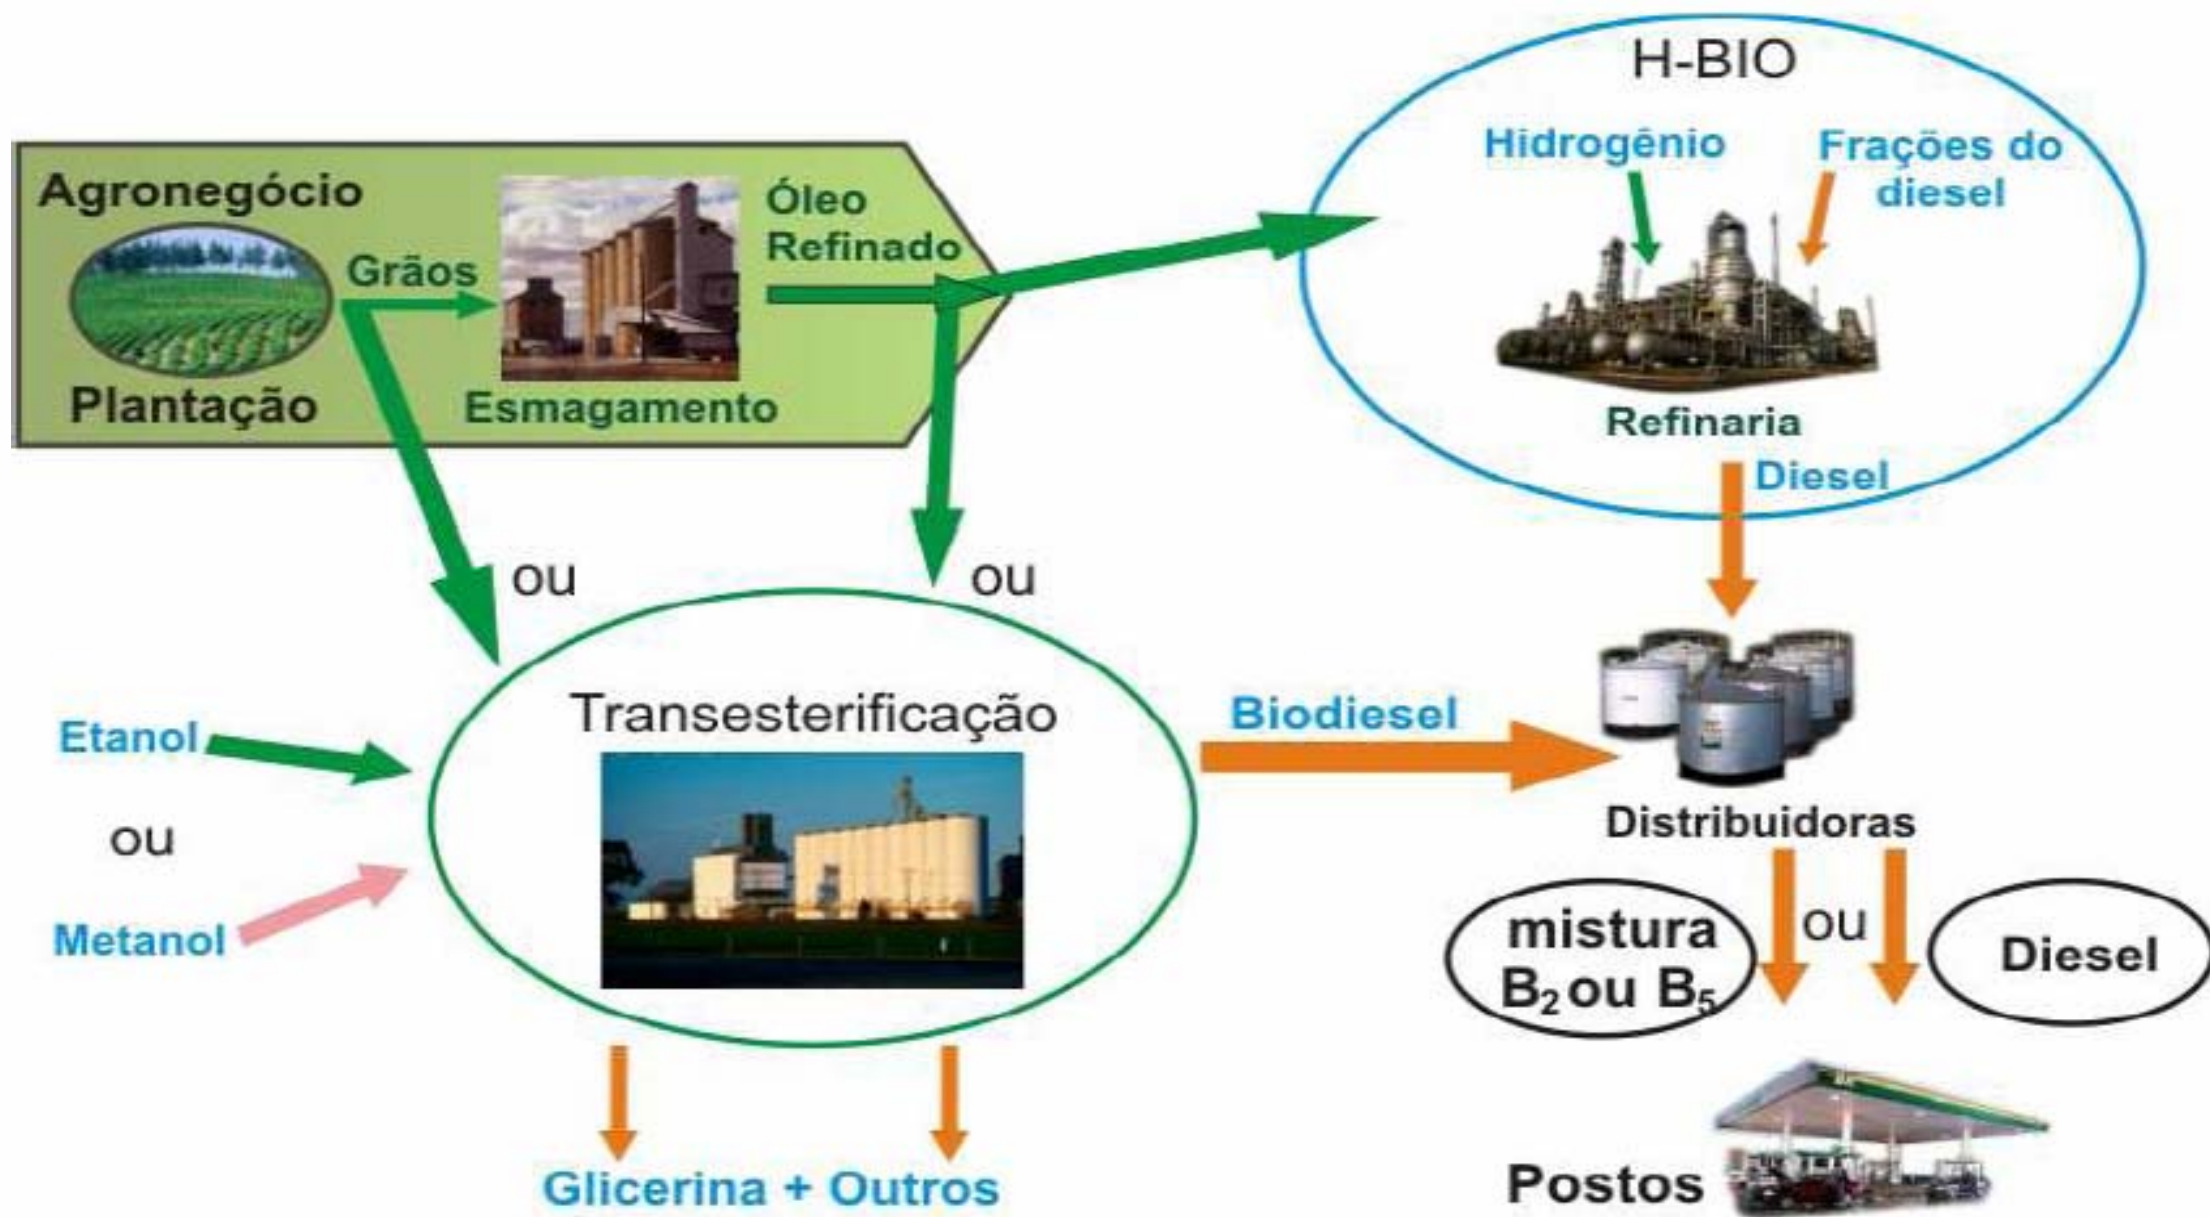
H-BIO

Agronegócio

Grãos

Óleo Refinado

Plantação

Esmagamento

Hidrogênio

Frações do diesel

Refinaria

Diesel

ou

ou

Transesterificação

Etanol

ou

Metanol

Biodiesel

Distribuidoras

mistura $B_2$ ou $B_5$

ou

Diesel

Glicerina + Outros

Postos